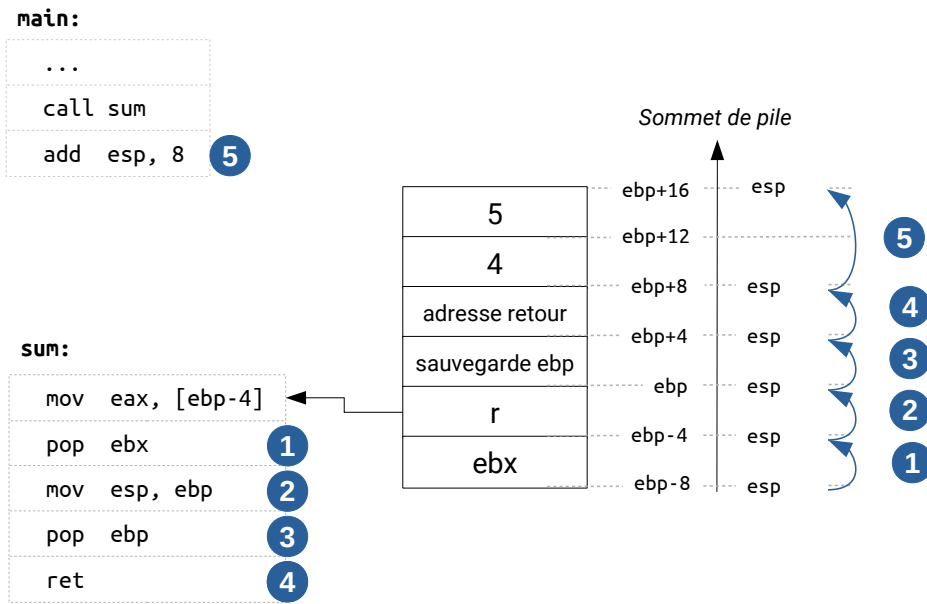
main:

| ... |
|---|
| call sum |
| add esp, 8 5 |

Sommet de pile

| 5 |
|---|
| 4 |
| adresse retour |
| sauvegarde ebp |
| r |
| ebx |

ebp+16 esp
ebp+12 5
ebp+8 esp 4
ebp+4 esp 3
ebp esp 2
ebp-4 esp 1
ebp-8 esp

sum:

| mov eax, [ebp-4] |
|---|
| pop ebx 1 |
| mov esp, ebp 2 |
| pop ebp 3 |
| ret 4 |